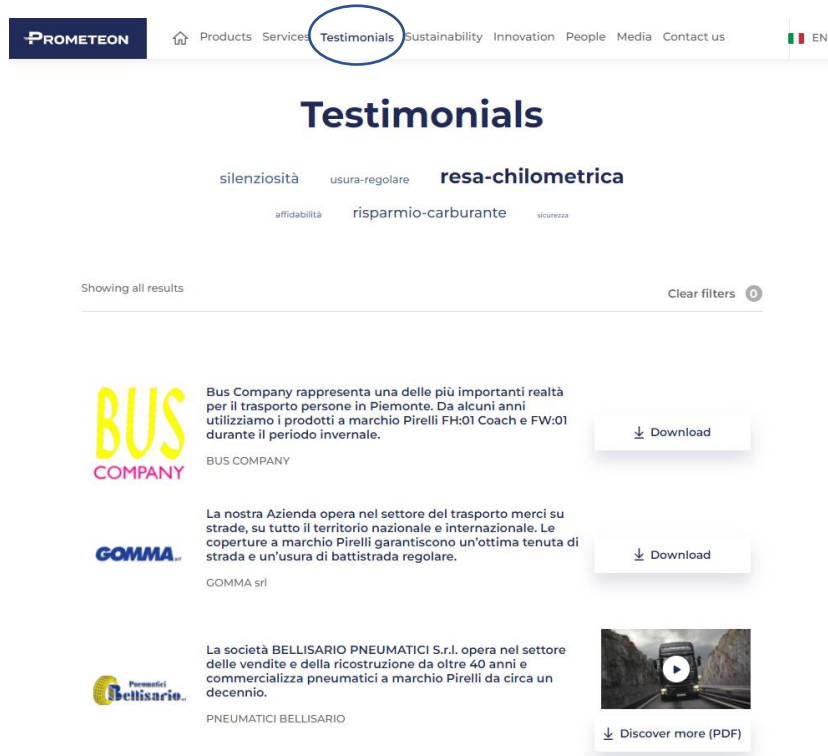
PROMETEON

Products Services Testimonials Sustainability Innovation People Media Contact us

EN

Testimonials

silenziosità usura-regolare resa-chilometrica

affidabilità risparmio-carburante sicurezza

Showing all results

Clear filters 0

BUS COMPANY

Bus Company rappresenta una delle più importanti realtà per il trasporto persone in Piemonte. Da alcuni anni utilizziamo i prodotti a marchio Pirelli FH:01 Coach e FW:01 durante il periodo invernale.

BUS COMPANY

Download

GOMMA srl

La nostra Azienda opera nel settore del trasporto merci su strade, su tutto il territorio nazionale e internazionale. Le coperture a marchio Pirelli garantiscono un'ottima tenuta di strada e un'usura di battistrada regolare.

GOMMA srl

Download

Pneumatici Bellisario

La società BELLISARIO PNEUMATICI S.r.l. opera nel settore delle vendite e della ricostruzione da oltre 40 anni e commercializza pneumatici a marchio Pirelli da circa un decennio.

PNEUMATICI BELLISARIO

Discover more (PDF)